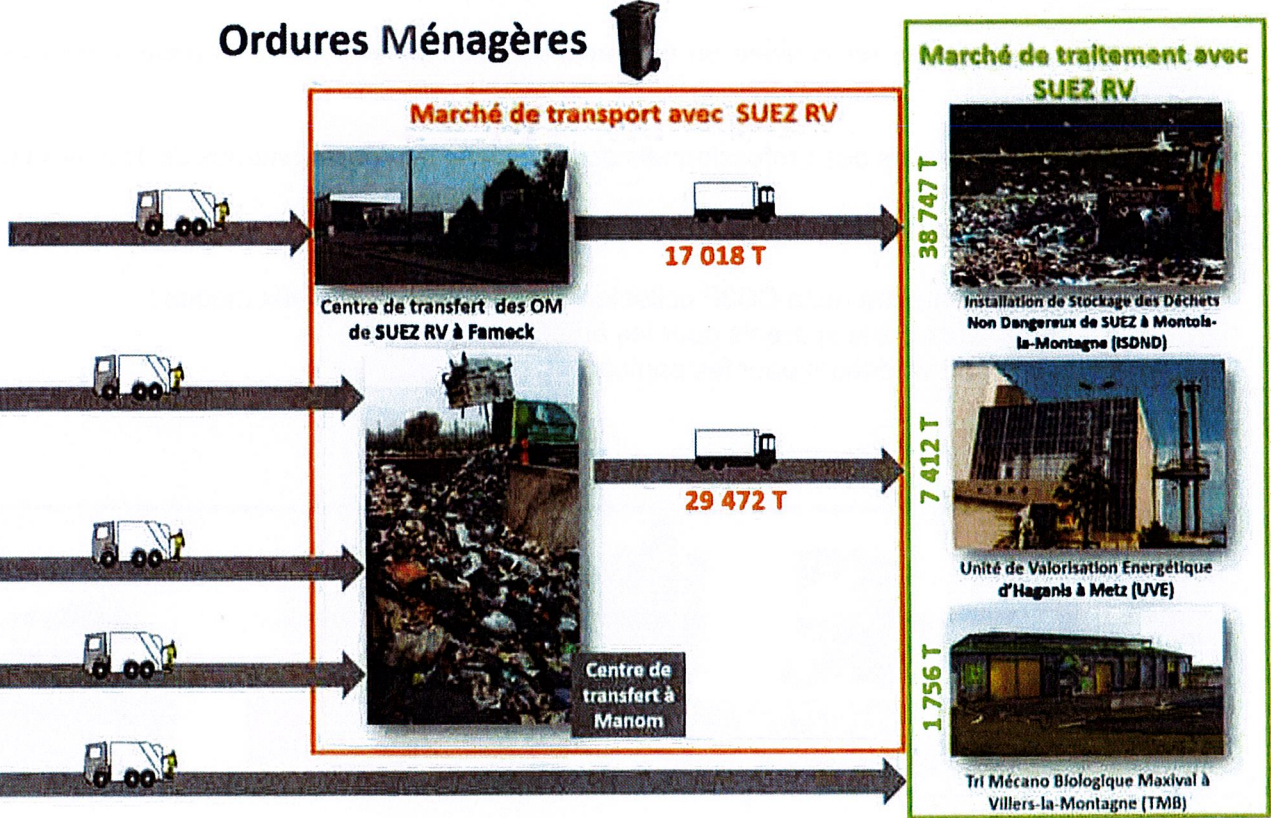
Ordures Ménagères

Marché de transport avec SUEZ RV

Marché de traitement avec SUEZ RV

17 018 T

Centre de transfert des OM de SUEZ RV à Fameck

29 472 T

Centre de transfert à Manom

38 747 T

Installation de Stockage des Déchets Non Dangereux de SUEZ à Montois-la-Montagne (ISDND)

7 412 T

Unité de Valorisation Energétique d'Haganis à Metz (UVE)

1 756 T

Tri Mécano Biologique Maxival à Villers-la-Montagne (TMB)